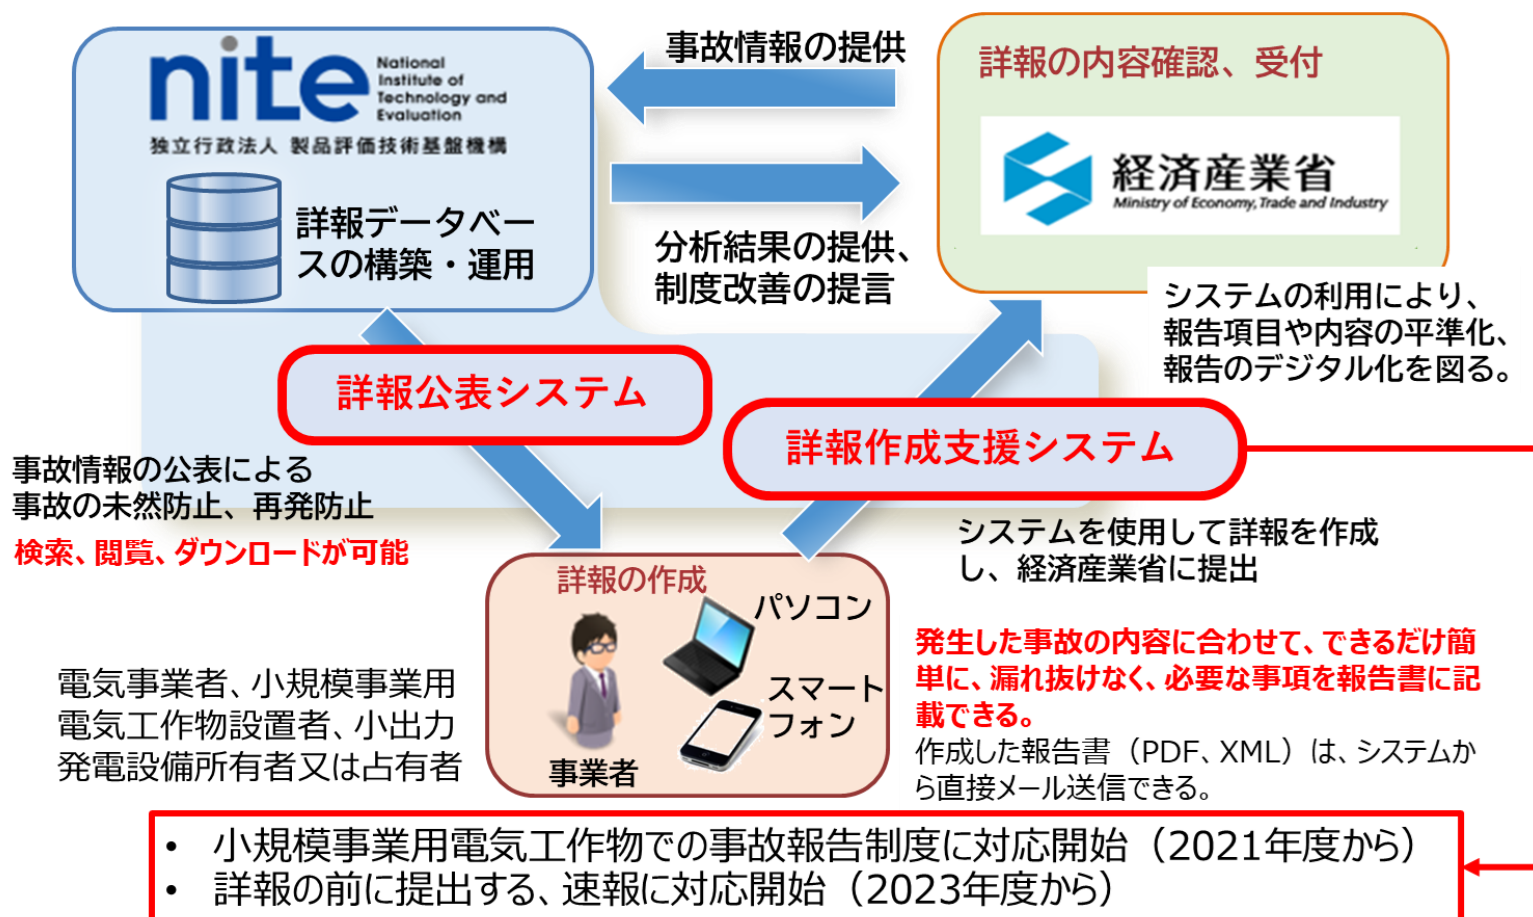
nite National Institute of Technology and Evaluation
独立行政法人 製品評価技術基盤機構

詳報データベースの構築・運用

事故情報の提供

分析結果の提供、制度改善の提言

詳報の内容確認、受付

経済産業省 Ministry of Economy, Trade and Industry

システムの利用により、報告項目や内容の平準化、報告のデジタル化を図る。

詳報公表システム

詳報作成支援システム

事故情報の公表による事故の未然防止、再発防止
検索、閲覧、ダウンロードが可能

システムを使用して詳報を作成し、経済産業省に提出

詳報の作成
パソコン
スマートフォン
事業者

電気事業者、小規模事業用電気工作物設置者、小出力発電設備所有者又は占有者

発生した事故の内容に合わせて、できるだけ簡単に、漏れ抜けなく、必要な事項を報告書に記載できる。
作成した報告書（PDF、XML）は、システムから直接メール送信できる。

• 小規模事業用電気工作物での事故報告制度に対応開始（2021年度から）
• 詳報の前に提出する、速報に対応開始（2023年度から）